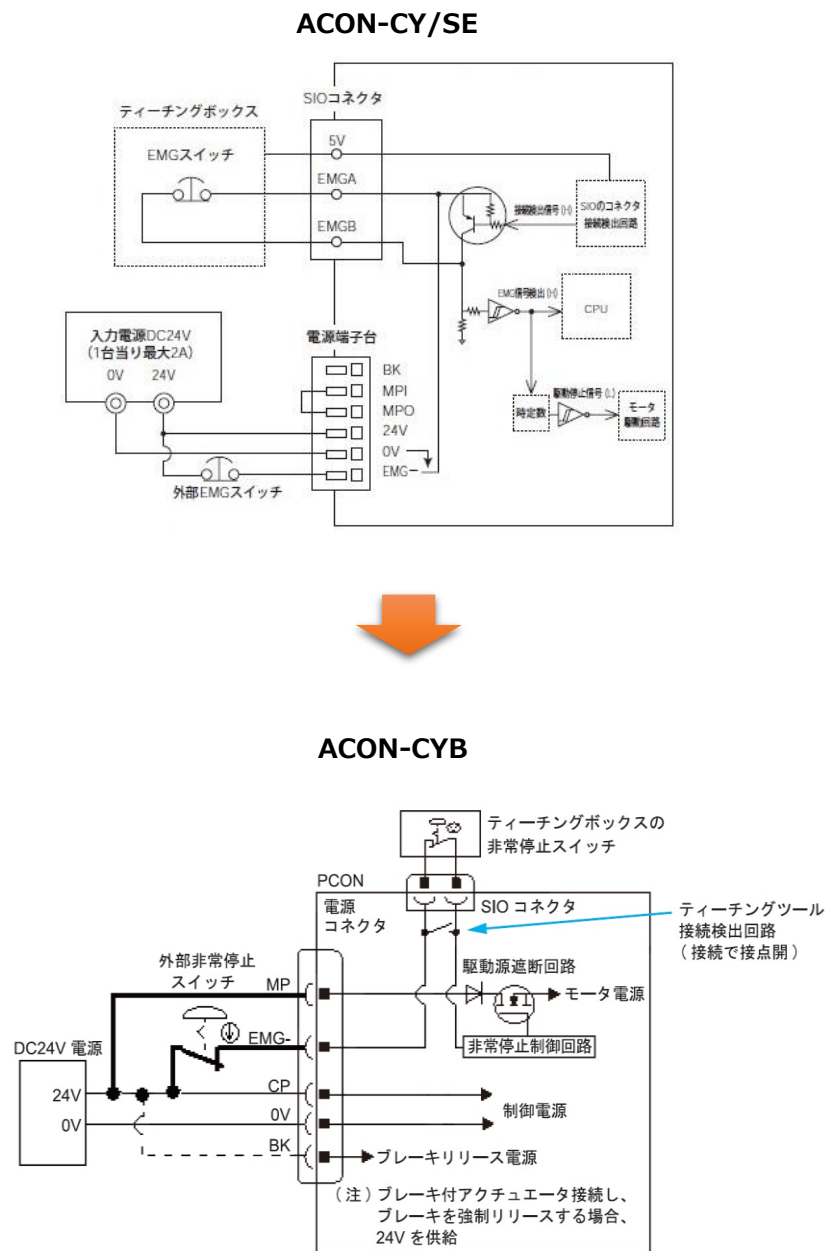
ACON-CY/SE

SIOコネクタ

ティーチングボックス

EMGスイッチ

5V

EMGA

EMGB

接続検出信号(H)

SIOのコネクタ接続検出回路

EMG信号検出(H)

CPU

入力電源DC24V
(1台当り最大2A)
0V 24V

電源端子台

BK
MPI
MPO
24V
0V
EMG-

駆動停止信号(L)

時定数

モータ駆動回路

外部EMGスイッチ

ACON-CYB

ティーチングボックスの非常停止スイッチ

PCON

電源コネクタ

SIO コネクタ

ティーチングツール接続検出回路
(接続で接点開)

外部非常停止スイッチ

MP

駆動源遮断回路

モータ電源

EMG-

非常停止制御回路

DC24V 電源

24V

CP

0V

0V

制御電源

BK

ブレーキリリース電源

(注) ブレーキ付アクチュエータ接続し、ブレーキを強制リリースする場合、24V を供給